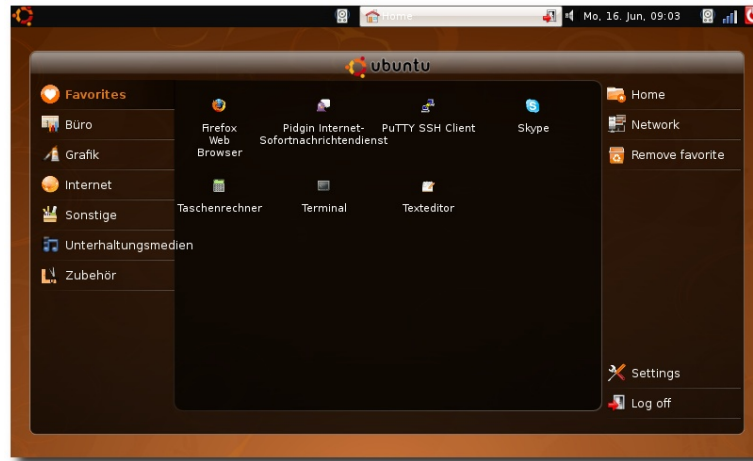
Home
Mo, 16. Jun, 09:03

ubuntu

Favorites
Büro
Grafik
Internet
Sonstige
Unterhaltungsmedien
Zubehör

Firefox Web Browser
Pidgin Internet-Sofortnachrichtendienst
PuTTY SSH Client
Skype
Taschenrechner
Terminal
Texteditor

Home
Network
Remove favorite
Settings
Log off